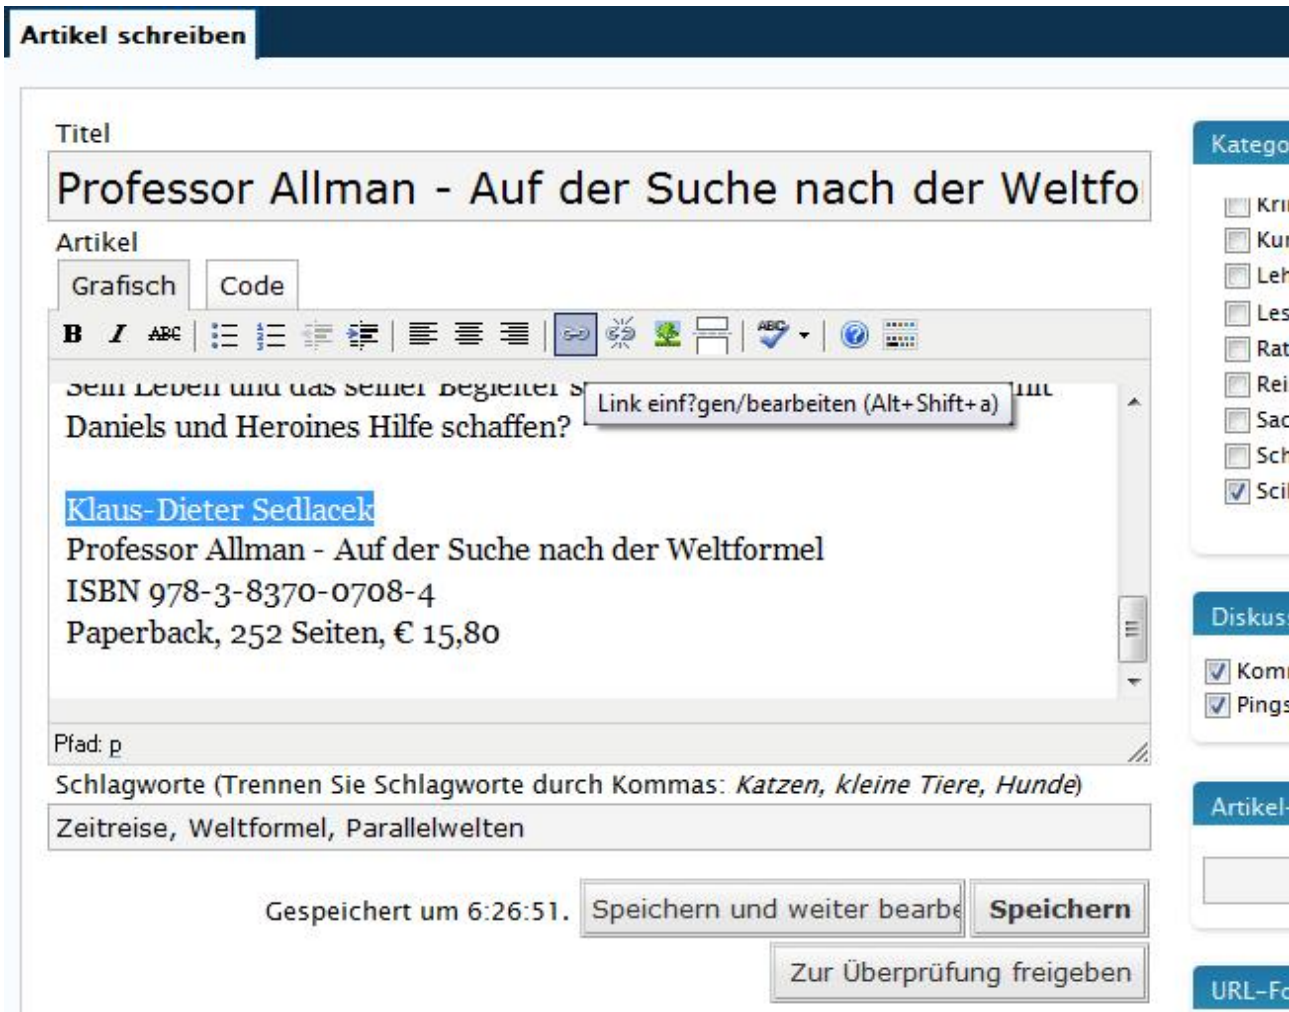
Artikel schreiben

Titel

Professor Allman - Auf der Suche nach der Weltfo

Artikel

Grafisch Code

B I ABC

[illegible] Leben und das seiner Begleiter s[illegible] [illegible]mit Daniels und Heroines Hilfe schaffen?

Link einf?gen/bearbeiten (Alt+Shift+a)

Klaus-Dieter Sedlacek
Professor Allman - Auf der Suche nach der Weltformel
ISBN 978-3-8370-0708-4
Paperback, 252 Seiten, € 15,80

Pfad: p

Schlagworte (Trennen Sie Schlagworte durch Kommas: *Katzen, kleine Tiere, Hunde*)

Zeitreise, Weltformel, Parallelwelten

Gespeichert um 6:26:51. Speichern und weiter bearbe Speichern

Zur Überprüfung freigeben

Katego

Kri
Kur
Leh
Les
Rat
Rei
Sac
Sch
Sci

Diskus

Komi
Pings

Artikel-

URL-Fo